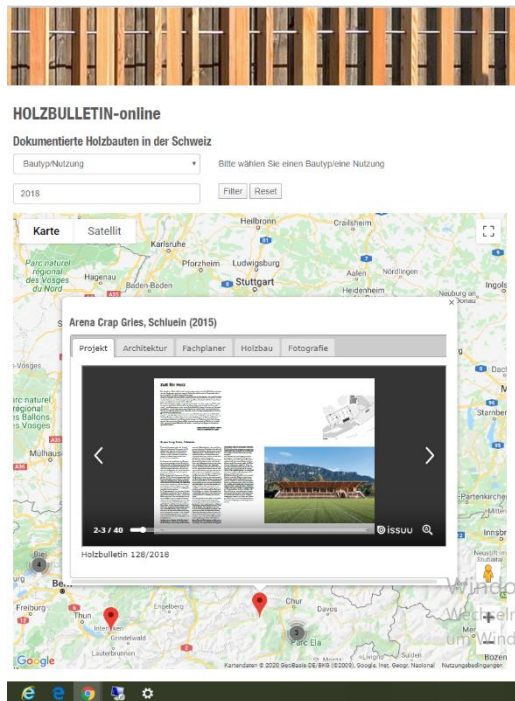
HOLZBULLETIN-online

Dokumentierte Holzbauten in der Schweiz

Bautyp/Nutzung

Bitte wählen Sie einen Bautyp/eine Nutzung

2018

Filter Reset

Karte Satellit

Heilbronn Crailsheim Karlsruhe Pforzheim Ludwigsburg Aalen Nördlingen Parc naturel régional des Vosges du Nord Hagenau Baden-Baden Stuttgart Heidenheim Neuburg an Ingols

Arena Crap Gries, Schluein (2015)

Projekt Architektur Fachplaner Holzbau Fotografie

2-3 / 40

issuu

Holzbulletin 128/2018

Parc naturel régional des Ballons des Vosges Mulhouse Starnber Partenkirche Innsbr Biel Bern Freiburg Thun Interlaken Grindelwald Lauterbrunnen Engelberg Chur Davos Parc Ela

Google

Kartendaten © 2020 GeoBasis-DE/BKG (©2009), Google, Inst. Geogr. Nacional Nutzungsbedingungen

Windo Wechseln um Windo